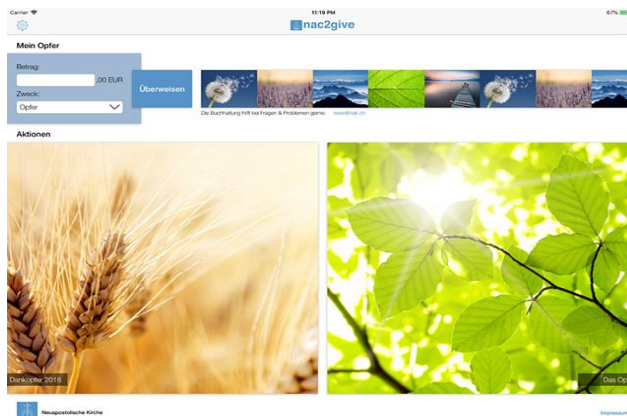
Carrier
11:19 PM
67%
nac2give

Mein Opfer

Betrag:
,00 EUR
Zweck:
Opfer
Überweisen

Die Buchhaltung hilft bei Fragen & Problemen gerne: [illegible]

Aktionen

Dankopfer 2018

Das Op

Neuapostolische Kirche

Impressum